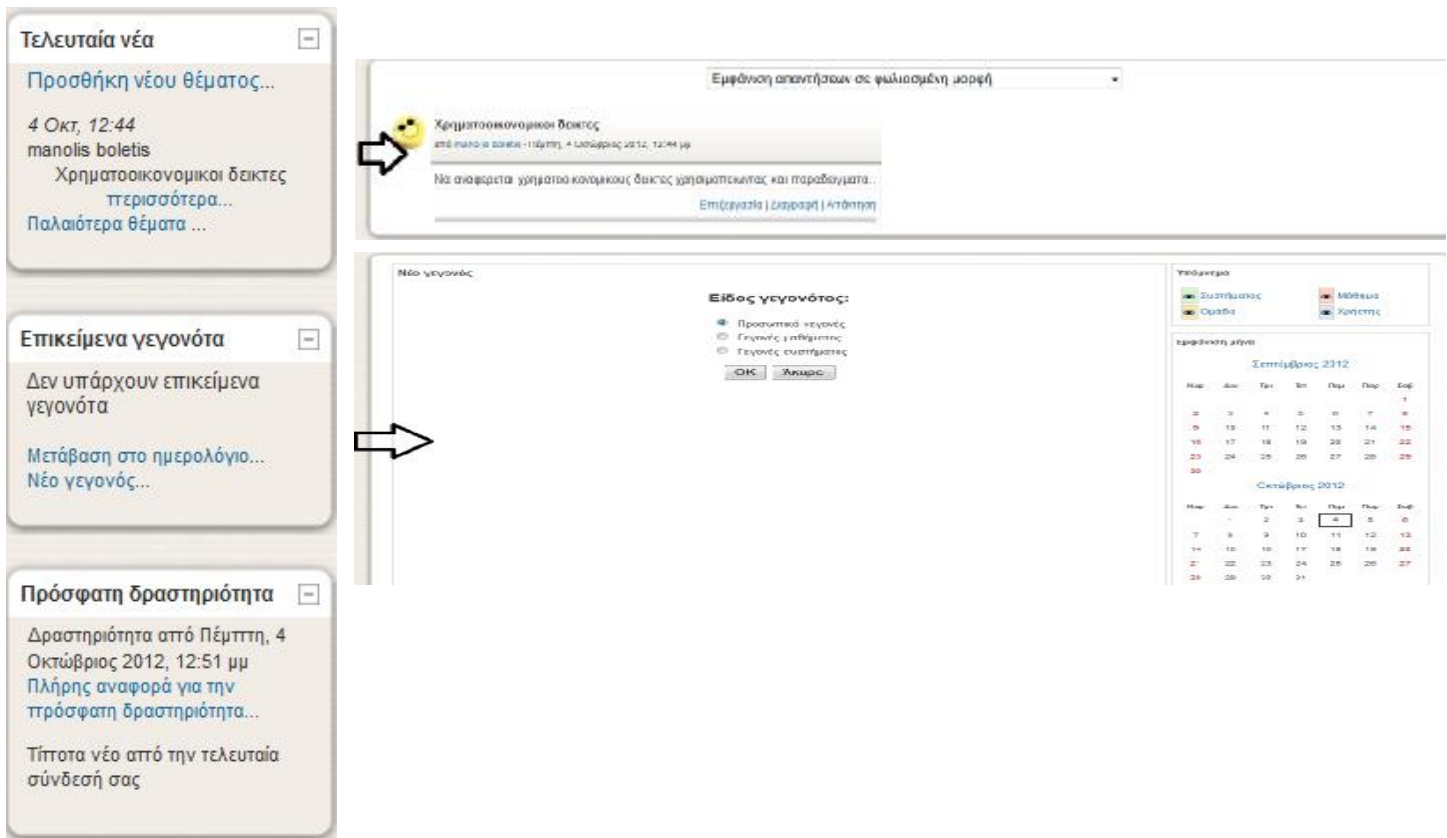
Τελευταία νέα

Προσθήκη νέου θέματος...

4 Οκτ, 12:44
manolis boletis
Χρηματοοικονομικοι δεικτες
περισσότερα...
Παλαιότερα θέματα ...

Επικείμενα γεγονότα

Δεν υπάρχουν επικείμενα γεγονότα

Μετάβαση στο ημερολόγιο...
Νέο γεγονός...

Πρόσφατη δραστηριότητα

Δραστηριότητα από Πέμπτη, 4 Οκτώβριος 2012, 12:51 μμ
Πλήρης αναφορά για την πρόσφατη δραστηριότητα...

Τίποτα νέο από την τελευταία σύνδεσή σας

Εμφάνιση απαντήσεων σε φωλιασμένη μορφή

Χρηματοοικονομικοι δεικτες
από manolis boletis - Πέμπτη, 4 Οκτώβριος 2012, 12:44 μμ

Να αναφερεται χρηματοοικονομικους δεικτες χρησιμοποιωντας και παραδειγματα...

Επεξεργασία | Διαγραφή | Απάντηση

Νέο γεγονός

Είδος γεγονότος:

Προσωπικό γεγονός
Γεγονός μαθήματος
Γεγονός συστήματος

OK Άκυρο

Υπόμνημα
Συστήματος
Μάθημα
Ομάδα
Χρήστης

Εμφάνιση μήνα

Σεπτέμβριος 2012

| Δευ | Τρι | Τετ | Πεμ | Παρ | Σαβ | Κυρ |
|---|---|---|---|---|---|---|
| | | | | | 1 | 2 |
| 3 | 4 | 5 | 6 | 7 | 8 | 9 |
| 10 | 11 | 12 | 13 | 14 | 15 | 16 |
| 17 | 18 | 19 | 20 | 21 | 22 | 23 |
| 24 | 25 | 26 | 27 | 28 | 29 | 30 |

Οκτώβριος 2012

| Δευ | Τρι | Τετ | Πεμ | Παρ | Σαβ | Κυρ |
|---|---|---|---|---|---|---|
| 1 | 2 | 3 | 4 | 5 | 6 | 7 |
| 8 | 9 | 10 | 11 | 12 | 13 | 14 |
| 15 | 16 | 17 | 18 | 19 | 20 | 21 |
| 22 | 23 | 24 | 25 | 26 | 27 | 28 |
| 29 | 30 | 31 | | | | |